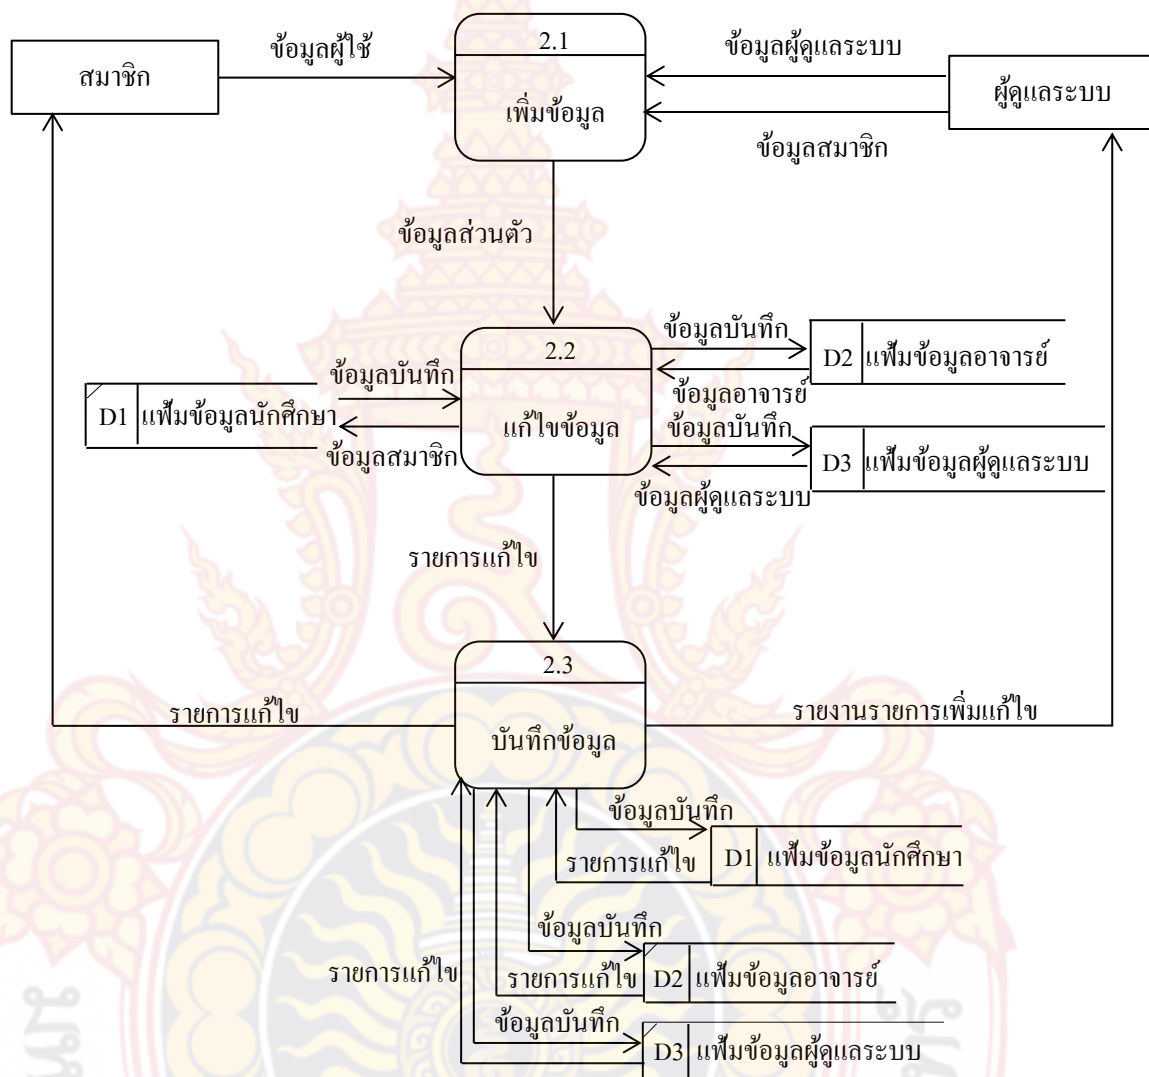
สมาชิก

ข้อมูลผู้ใช้

2.1

เพิ่มข้อมูล

ข้อมูลผู้ดูแลระบบ

ผู้ดูแลระบบ

ข้อมูลสมาชิก

ข้อมูลส่วนตัว

ข้อมูลบันทึก

D2 แฟ้มข้อมูลอาจารย์

2.2

ข้อมูลอาจารย์

ข้อมูลบันทึก

D1 แฟ้มข้อมูลนักศึกษา

แก้ไขข้อมูล

ข้อมูลบันทึก

ข้อมูลสมาชิก

D3 แฟ้มข้อมูลผู้ดูแลระบบ

ข้อมูลผู้ดูแลระบบ

รายการแก้ไข

2.3

รายการแก้ไข

บันทึกข้อมูล

รายงานรายการเพิ่มแก้ไข

ข้อมูลบันทึก

รายการแก้ไข

D1 แฟ้มข้อมูลนักศึกษา

ข้อมูลบันทึก

รายการแก้ไข

รายการแก้ไข

D2 แฟ้มข้อมูลอาจารย์

ข้อมูลบันทึก

D3 แฟ้มข้อมูลผู้ดูแลระบบ